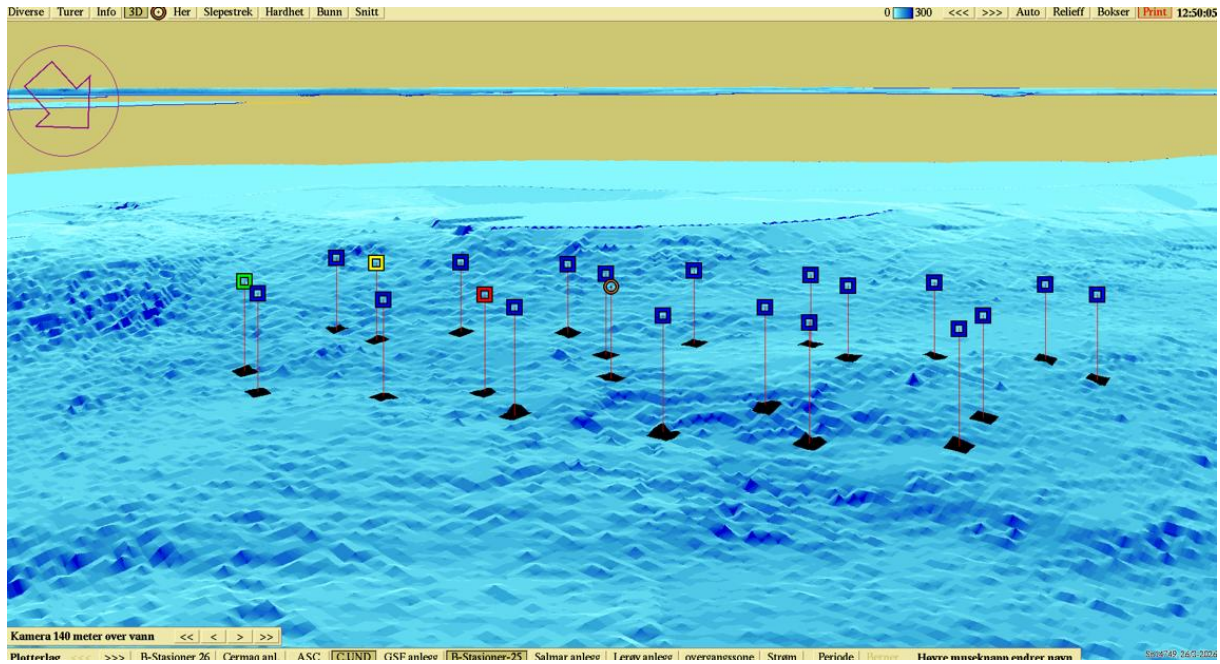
Diverse | Turer | Info | 3D | Her | Slepestrek | Hardhet | Bunn | Snitt

0 300 | <<< | >>> | Auto | Relieff | Bokser | Print | 12:50:05

Kamera 140 meter over vann | << | < | > | >>

Plotterlag | <<< | >>> | B-Stasjoner 26 | Cermaq anl. | ASC | C.UND | GSF anlegg | B-Stasjoner-25 | Salmar anlegg | Lerøy anlegg | overgangssone | Strøm | Periode | Berner | Høyre museknapp endrer navn

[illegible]